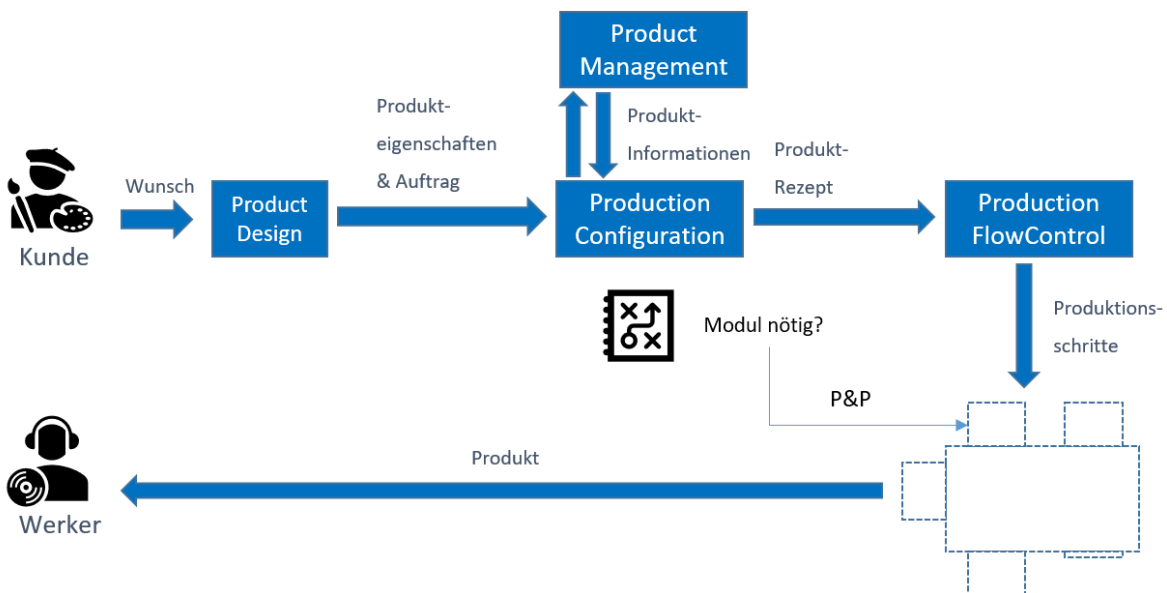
Product Management

Kunde

Wunsch

Product Design

Produkteigenschaften & Auftrag

Production Configuration

Produkt-Informationen

Produkt-Rezept

Production FlowControl

Modul nötig?

Produktionsschritte

P&P

Produkt

Werker